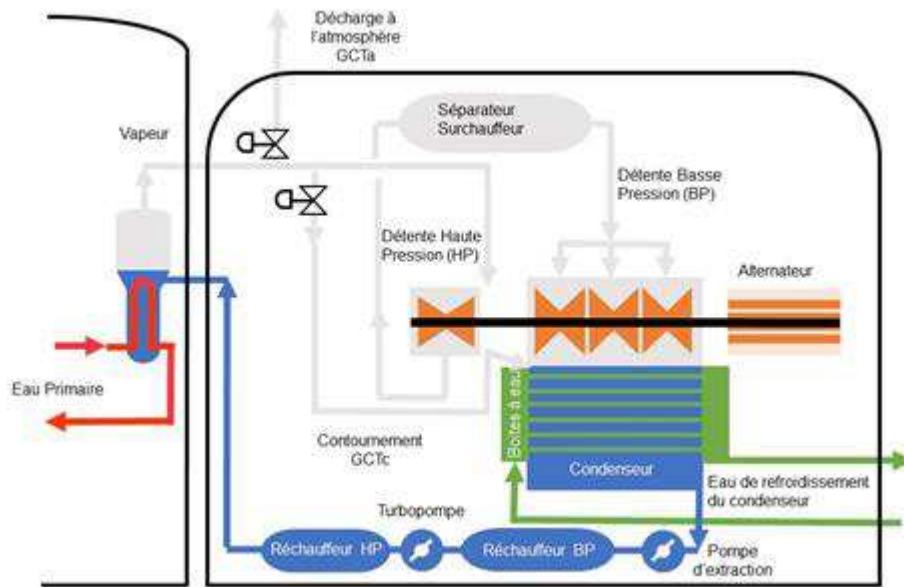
Décharge à l'atmosphère GCTa

Séparateur Surchauffeur

Vapeur

Détente Basse Pression (BP)

Détente Haute Pression (HP)

Alternateur

Eau Primaire

Boîtes à eau

Contournement GCTc

Condenseur

Eau de refroidissement du condenseur

Turbopompe

Réchauffeur HP

Réchauffeur BP

Pompe d'extraction